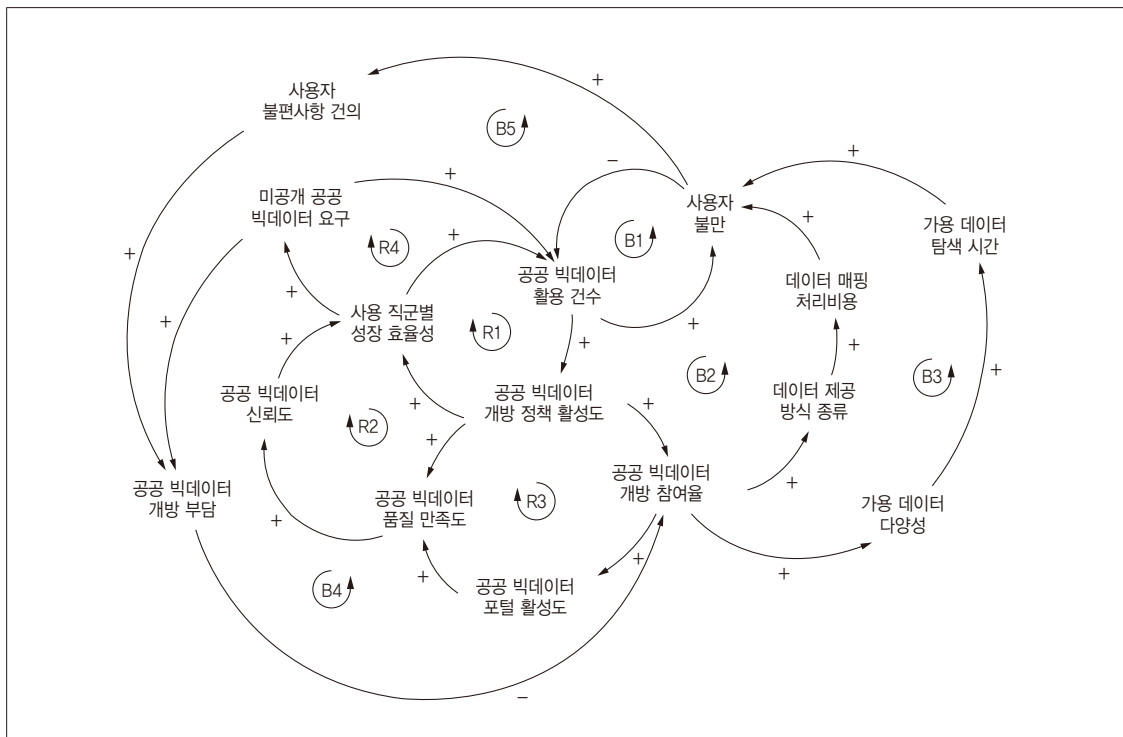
사용자
불편사항 건의

+

B5

미공개 공공
빅데이터 요구

+

−

사용자
불만

+

가용 데이터
탐색 시간

+

R4

+

B1

+

공공 빅데이터
활용 건수

+

데이터 매핑
처리비용

+

사용 직군별
성장 효율성

R1

+

+

+

+

공공 빅데이터
신뢰도

공공 빅데이터
개방 정책 활성도

B2

데이터 제공
방식 종류

B3

+

+

+

R2

+

+

+

공공 빅데이터
개방 부담

공공 빅데이터
품질 만족도

R3

공공 빅데이터
개방 참여율

+

가용 데이터
다양성

+

+

B4

+

공공 빅데이터
포털 활성도

+

+

−